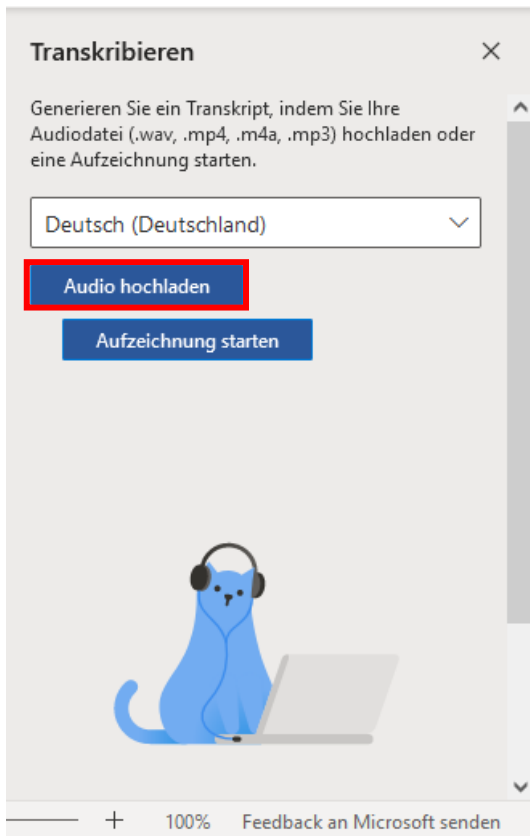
Transkribieren

Generieren Sie ein Transkript, indem Sie Ihre Audiodatei (.wav, .mp4, .m4a, .mp3) hochladen oder eine Aufzeichnung starten.

Deutsch (Deutschland)

Audio hochladen

Aufzeichnung starten

+ 100% Feedback an Microsoft senden